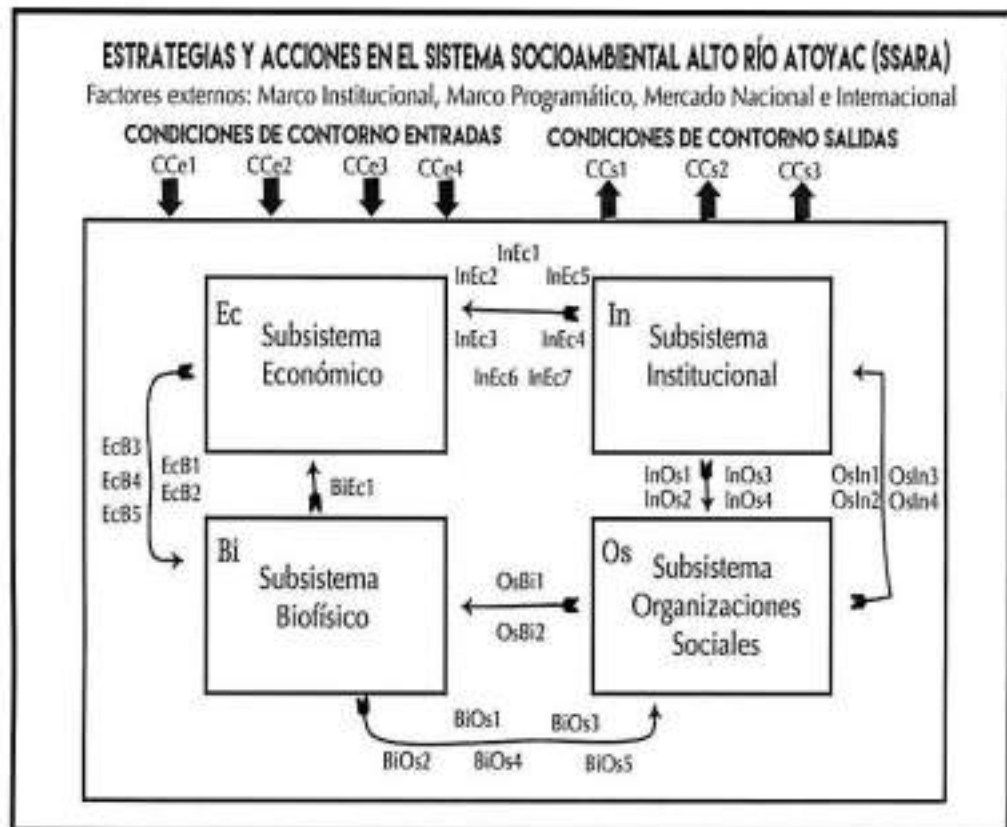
ESTRATEGIAS Y ACCIONES EN EL SISTEMA SOCIOAMBIENTAL ALTO RÍO ATOYAC (SSARA)

Factores externos: Marco Institucional, Marco Programático, Mercado Nacional e Internacional

CONDICIONES DE CONTORNO ENTRADAS

CCe1 CCe2 CCe3 CCe4

CONDICIONES DE CONTORNO SALIDAS

CCs1 CCs2 CCs3

InEc1
InEc2 InEc5
InEc3 InEc4
InEc6 InEc7

Ec Subsistema Económico

In Subsistema Institucional

EcB3
EcB4
EcB5

EcB1
EcB2

BiEc1

InOs1 InOs3
InOs2 InOs4

OsIn1 OsIn3
OsIn2 OsIn4

Bi Subsistema Biofísico

OsBi1
OsBi2

Os Subsistema Organizaciones Sociales

BiOs1 BiOs3
BiOs2 BiOs4 BiOs5